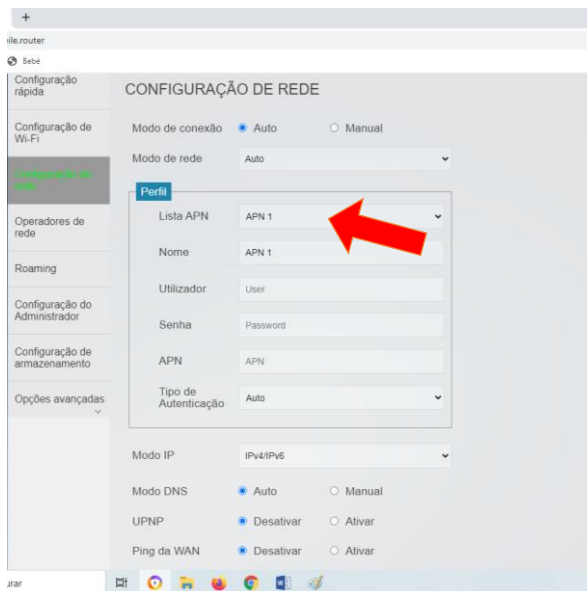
+
ile.router
Bebé

Configuração rápida
Configuração de Wi-Fi
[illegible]
Operadores de rede
Roaming
Configuração do Administrador
Configuração de armazenamento
Opções avançadas

CONFIGURAÇÃO DE REDE

Modo de conexão ● Auto ○ Manual
Modo de rede Auto

Perfil
Lista APN APN 1
Nome APN 1
Utilizador User
Senha Password
APN APN
Tipo de Autenticação Auto

Modo IP IPv4/IPv6
Modo DNS ● Auto ○ Manual
UPNP ● Desativar ○ Ativar
Ping da WAN ● Desativar ○ Ativar

urar